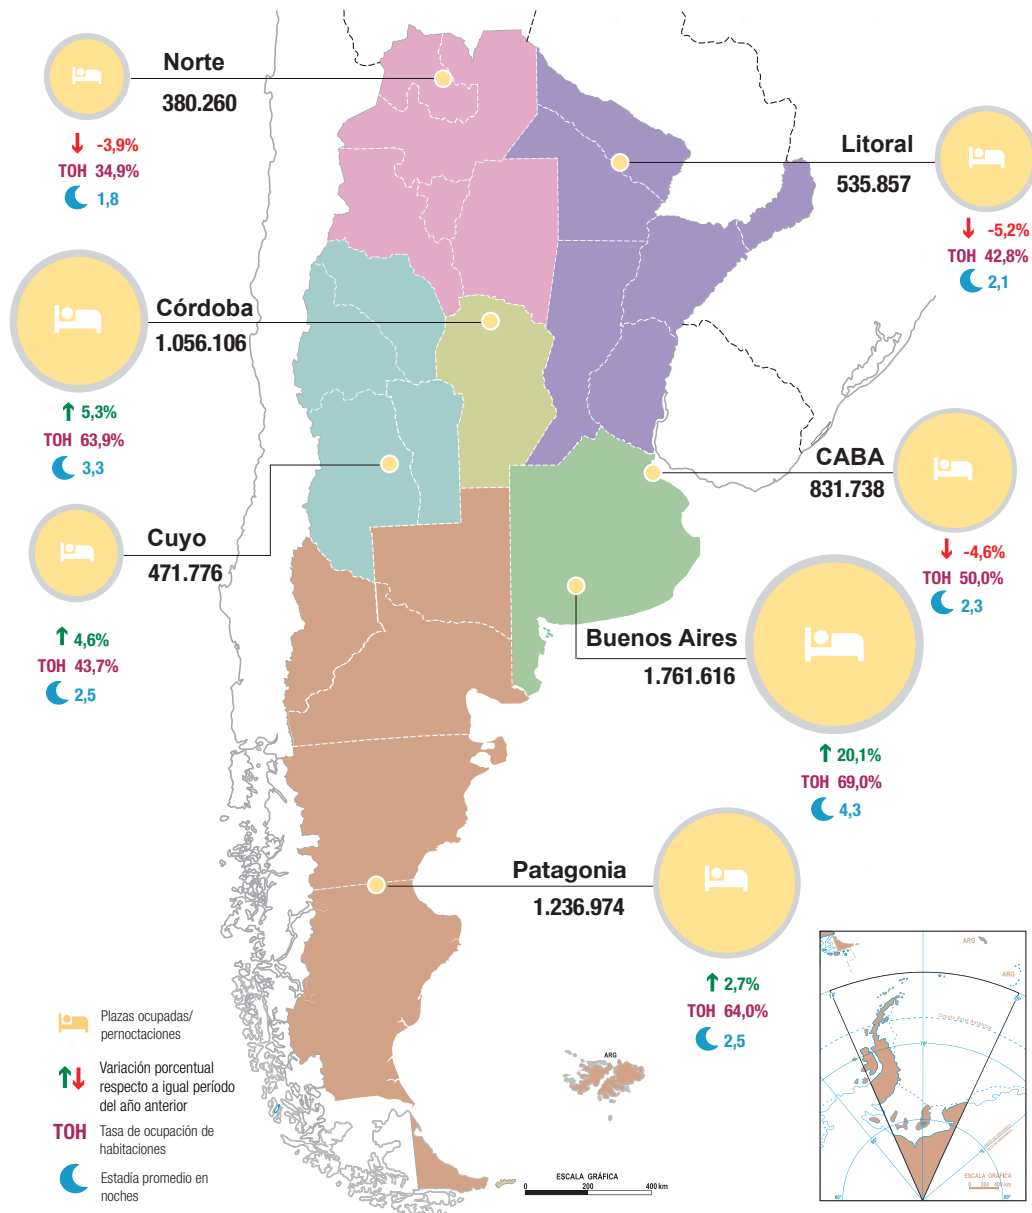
Norte
380.260
-3,9%
TOH 34,9%
1,8

Litoral
535.857
-5,2%
TOH 42,8%
2,1

Córdoba
1.056.106
5,3%
TOH 63,9%
3,3

CABA
831.738
-4,6%
TOH 50,0%
2,3

Cuyo
471.776
4,6%
TOH 43,7%
2,5

Buenos Aires
1.761.616
20,1%
TOH 69,0%
4,3

Patagonia
1.236.974
2,7%
TOH 64,0%
2,5

Plazas ocupadas/ pernoctaciones

Variación porcentual respecto a igual período del año anterior

TOH Tasa de ocupación de habitaciones

Estadía promedio en noches

ARG

ESCALA GRÁFICA
0 200 400 km

ARG
ARG